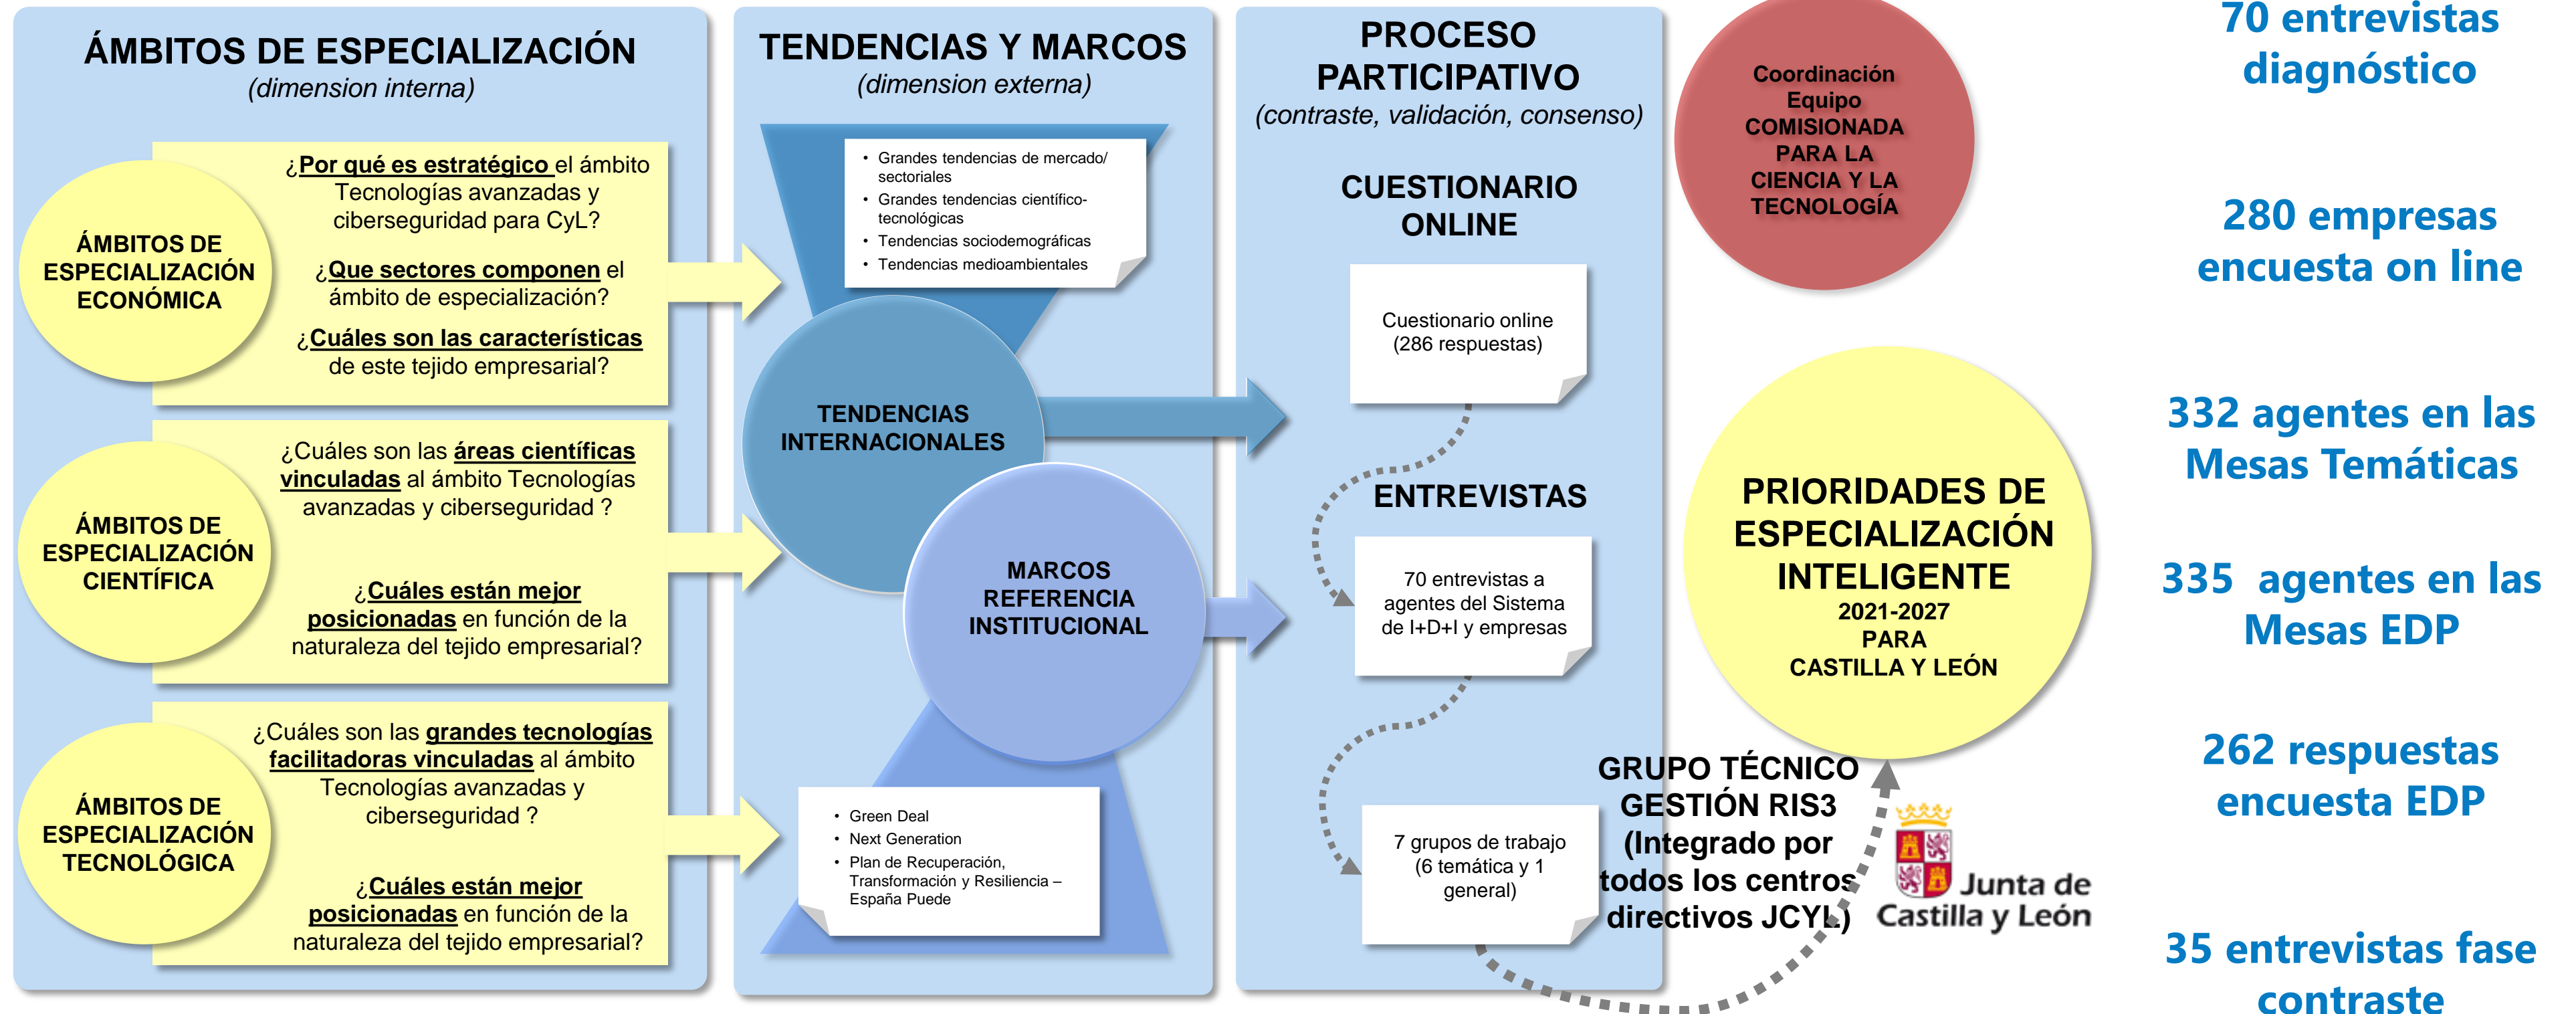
ÁMBITOS DE ESPECIALIZACIÓN
(dimension interna)

ÁMBITOS DE ESPECIALIZACIÓN ECONÓMICA

¿Por qué es estratégico el ámbito Tecnologías avanzadas y ciberseguridad para CyL?

¿Que sectores componen el ámbito de especialización?

¿Cuáles son las características de este tejido empresarial?

ÁMBITOS DE ESPECIALIZACIÓN CIENTÍFICA

¿Cuáles son las áreas científicas vinculadas al ámbito Tecnologías avanzadas y ciberseguridad ?

¿Cuáles están mejor posicionadas en función de la naturaleza del tejido empresarial?

ÁMBITOS DE ESPECIALIZACIÓN TECNOLÓGICA

¿Cuáles son las grandes tecnologías facilitadoras vinculadas al ámbito Tecnologías avanzadas y ciberseguridad ?

¿Cuáles están mejor posicionadas en función de la naturaleza del tejido empresarial?

TENDENCIAS Y MARCOS
(dimension externa)

- Grandes tendencias de mercado/ sectoriales
- Grandes tendencias científico-tecnológicas
- Tendencias sociodemográficas
- Tendencias medioambientales

TENDENCIAS INTERNACIONALES

MARCOS REFERENCIA INSTITUCIONAL

- Green Deal
- Next Generation
- Plan de Recuperación, Transformación y Resiliencia – España Puede

PROCESO PARTICIPATIVO
(contraste, validación, consenso)

CUESTIONARIO ONLINE

Cuestionario online (286 respuestas)

ENTREVISTAS

70 entrevistas a agentes del Sistema de I+D+I y empresas

7 grupos de trabajo (6 temática y 1 general)

Coordinación Equipo COMISIONADA PARA LA CIENCIA Y LA TECNOLOGÍA

PRIORIDADES DE ESPECIALIZACIÓN INTELIGENTE
2021-2027
PARA
CASTILLA Y LEÓN

GRUPO TÉCNICO GESTIÓN RIS3 (Integrado por todos los centros directivos JCYL)

Junta de Castilla y León

70 entrevistas diagnóstico

280 empresas encuesta on line

332 agentes en las Mesas Temáticas

335 agentes en las Mesas EDP

262 respuestas encuesta EDP

35 entrevistas fase contraste